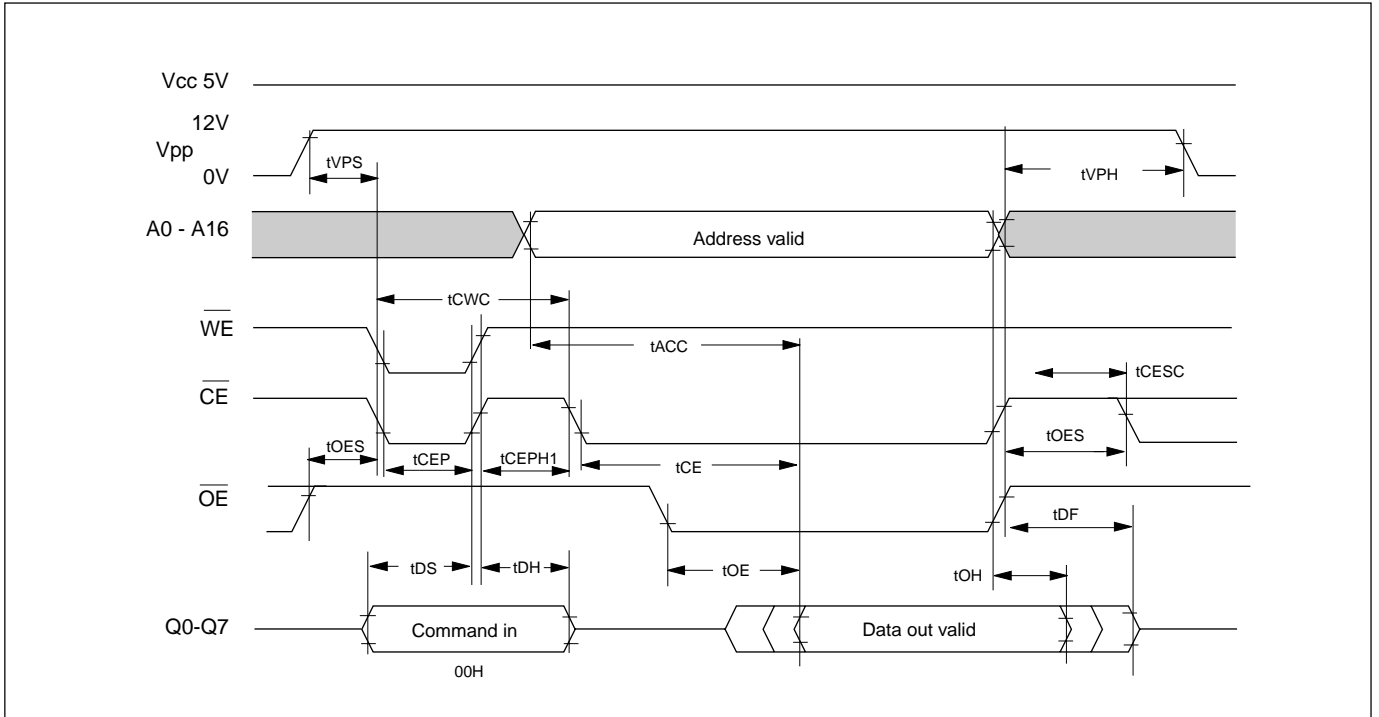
Vcc 5V

12V
Vpp
0V

tVPS

tVPH

A0 - A16

Address valid

tCWC

$\overline{WE}$

tACC

tCESC

$\overline{CE}$

tOES

tOES

tCEP

tCEPH1

tCE

$\overline{OE}$

tDF

tDS

tDH

tOE

tOH

Q0-Q7

Command in

00H

Data out valid